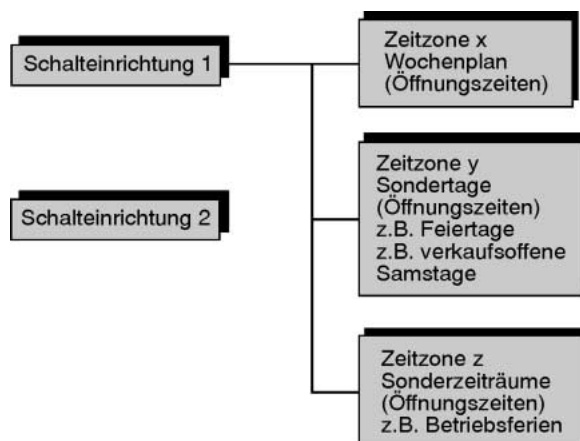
Schalteinrichtung 1

Schalteinrichtung 2

Zeitzone x
Wochenplan
(Öffnungszeiten)

Zeitzone y
Sondertage
(Öffnungszeiten)
z.B. Feiertage
z.B. verkaufsoffene Samstage

Zeitzone z
Sonderzeiträume
(Öffnungszeiten)
z.B. Betriebsferien